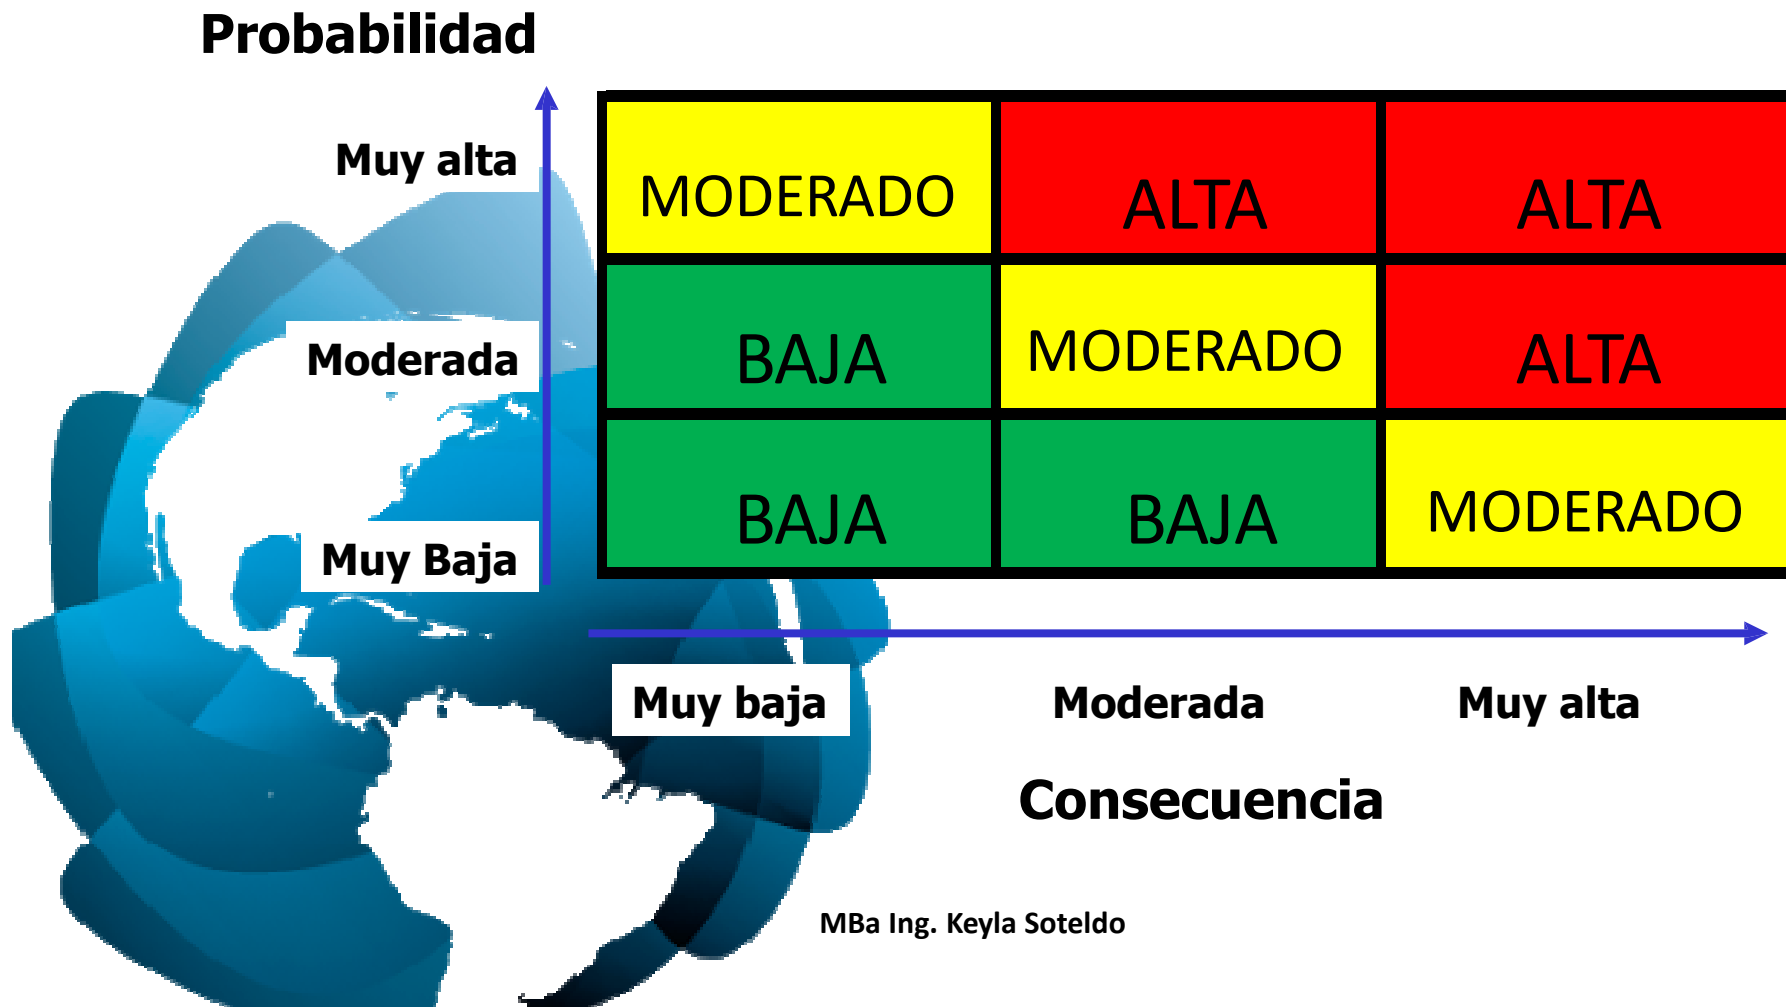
Probabilidad

Muy alta

Moderada

Muy Baja

| MODERADO | ALTA | ALTA |
|---|---|---|
| BAJA | MODERADO | ALTA |
| BAJA | BAJA | MODERADO |

Muy baja

Moderada

Muy alta

Consecuencia

MBa Ing. Keyla Soteldo